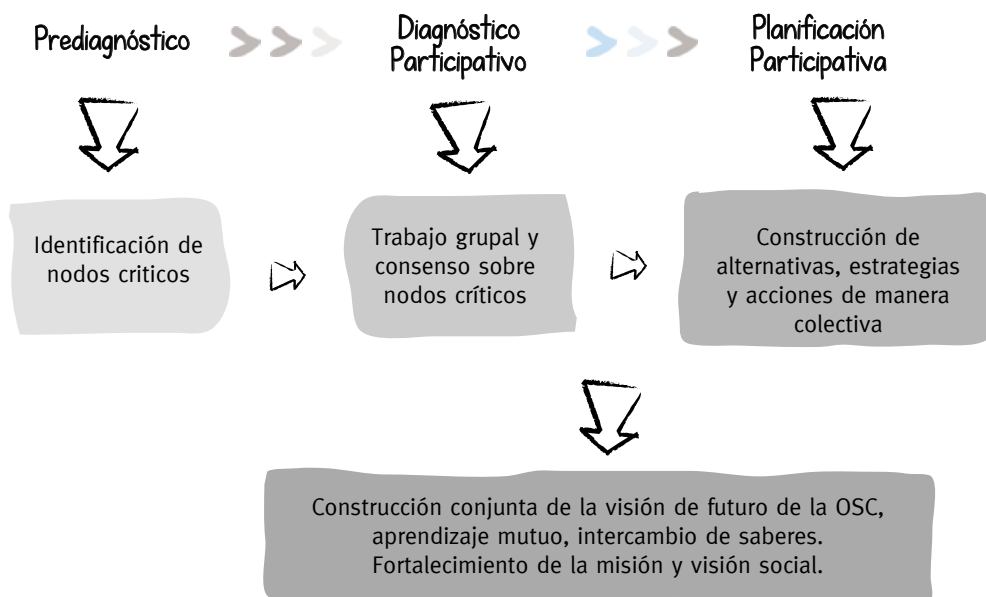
Prediagnóstico

Diagnóstico Participativo

Planificación Participativa

Identificación de nodos criticos

Trabajo grupal y consenso sobre nodos críticos

Construcción de alternativas, estrategias y acciones de manera colectiva

Construcción conjunta de la visión de futuro de la OSC, aprendizaje mutuo, intercambio de saberes. Fortalecimiento de la misión y visión social.